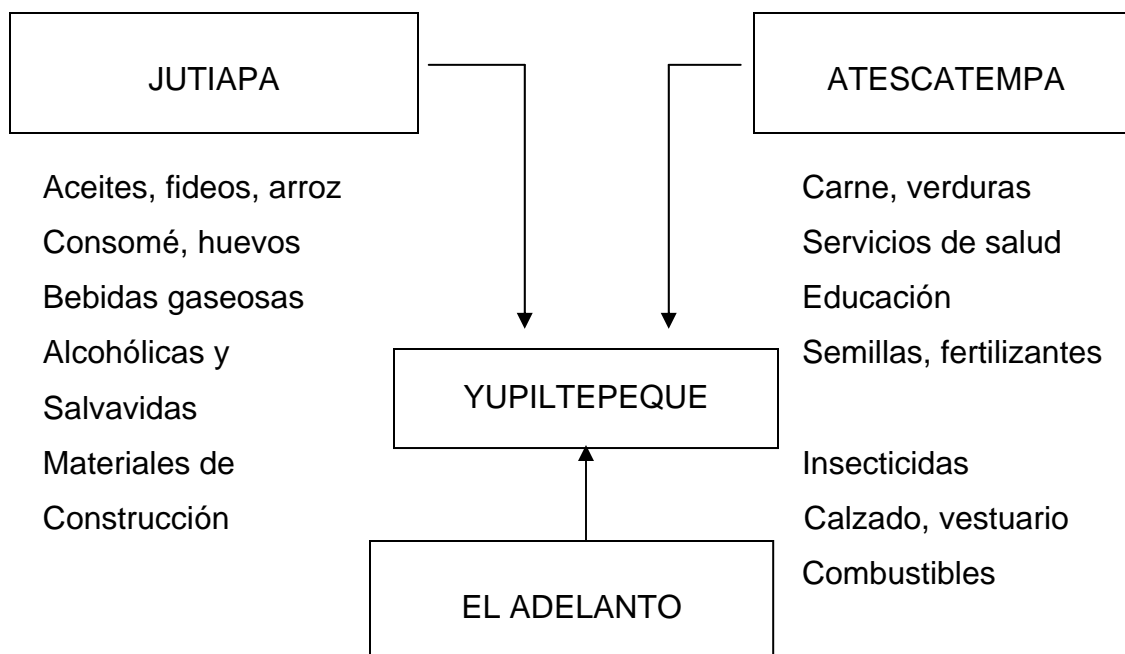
JUTIAPA

ATESCATEMPA

Aceites, fideos, arroz
Consomé, huevos
Bebidas gaseosas
Alcohólicas y
Salvavidas
Materiales de
Construcción

Carne, verduras
Servicios de salud
Educación
Semillas, fertilizantes

YUPILTEPEQUE

Insecticidas
Calzado, vestuario
Combustibles

EL ADELANTO